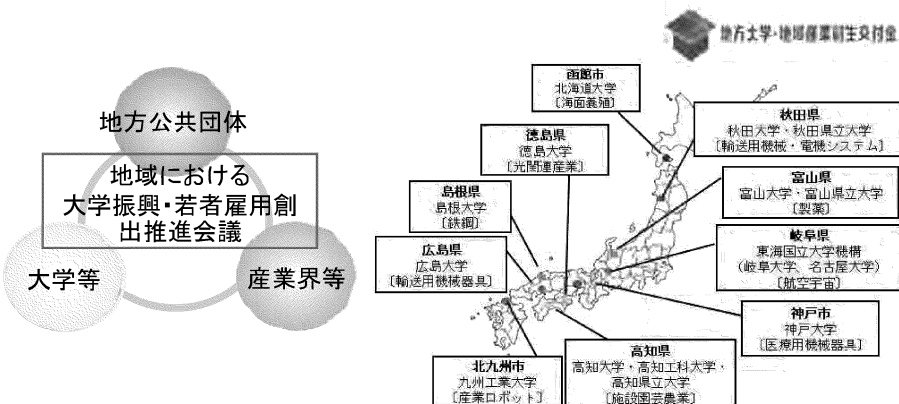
地方大学・地域産業創生交付金

地方公共団体

地域における
大学振興・若者雇用創
出推進会議

大学等

産業界等

函館市
北海道大学
〔海面養殖〕

徳島県
徳島大学
〔光関連産業〕

秋田県
秋田大学・秋田県立大学
〔輸送用機械・電機システム〕

島根県
島根大学
〔鉄鋼〕

富山県
富山大学・富山県立大学
〔製薬〕

広島県
広島大学
〔輸送用機械器具〕

岐阜県
東海国立大学機構
（岐阜大学、名古屋大学）
〔航空宇宙〕

神戸市
神戸大学
〔医療用機械器具〕

北九州市
九州工業大学
〔産業ロボット〕

高知県
高知大学・高知工科大学・
高知県立大学
〔施設園芸農業〕